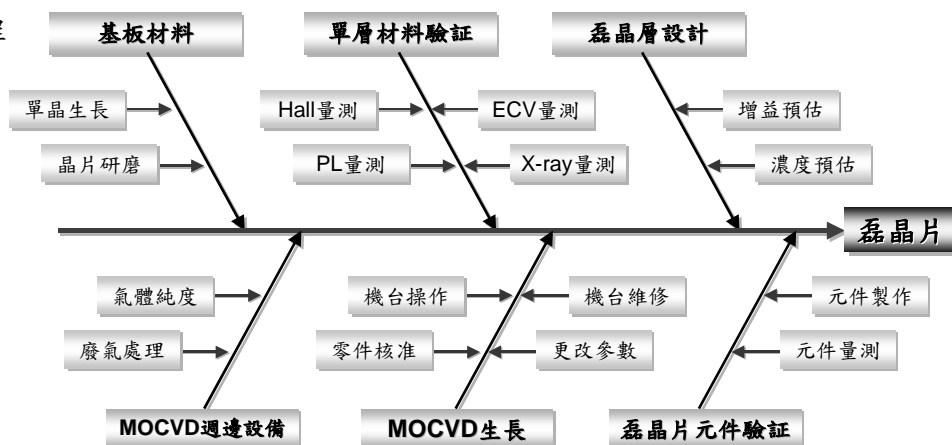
程

基板材料

單層材料驗証

磊晶層設計

單晶生長

Hall量測

ECV量測

增益預估

晶片研磨

PL量測

X-ray量測

濃度預估

磊晶片

氣體純度

機台操作

機台維修

元件製作

廢氣處理

零件核准

更改參數

元件量測

MOCVD週邊設備

MOCVD生長

磊晶片元件驗証